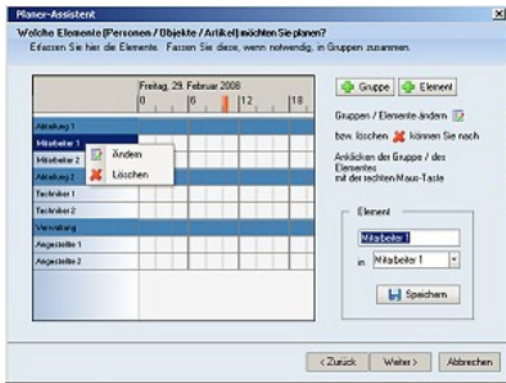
Planer-Assistent

Welche Elemente (Personen / Objekte / Artikel) möchten Sie planen?

Erfassen Sie hier die Elemente. Fassen Sie diese, wenn notwendig, in Gruppen zusammen.

Freitag, 29. Februar 2008

0 6 12 18

Abteilung 1

Mitarbeiter 1

Mitarbeiter 2

Abteilung 2

Techniker 1

Techniker 2

Verwaltung

Angestellte 1

Angestellte 2

Ändern

Löschen

Gruppe

Element

Gruppen / Elemente ändern

bzw. löschen können Sie nach

Anklicken der Gruppe / des Elementes mit der rechten Maus-Taste

Element

Mitarbeiter 1

in Mitarbeiter 1

Speichern

< Zurück

Weiter >

Abbrechen